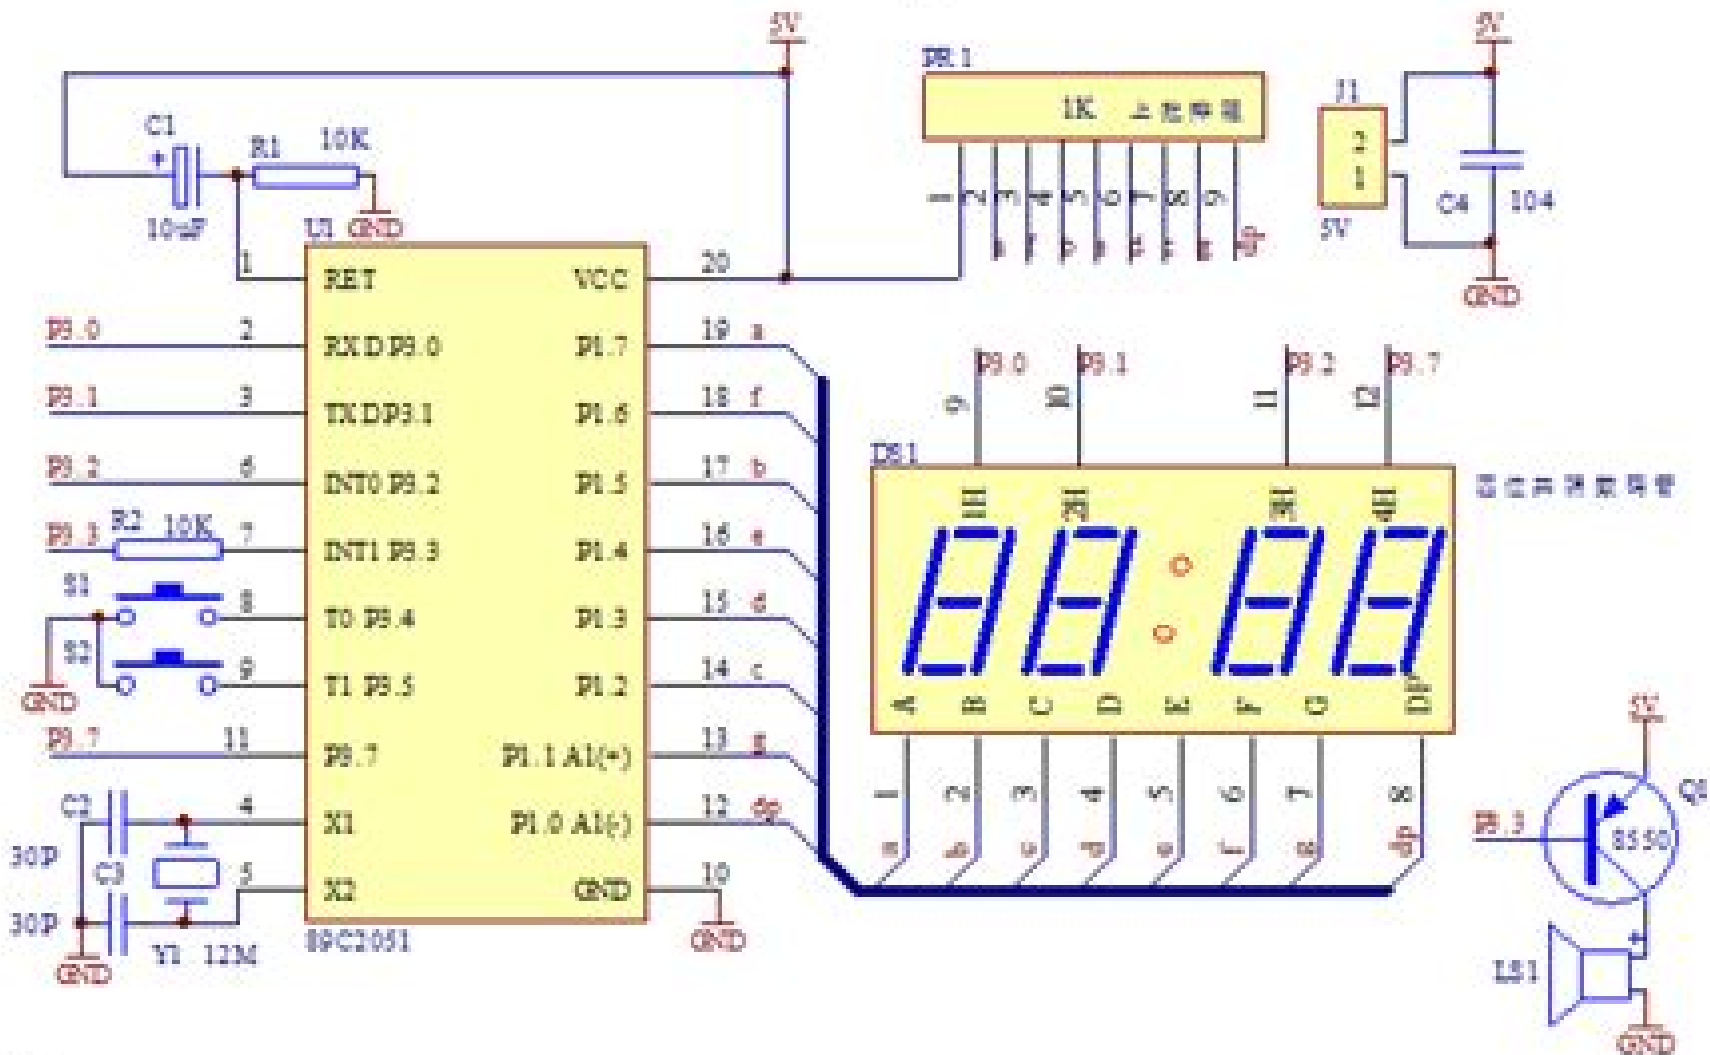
5V
PR1
1K 上拉排阻
1 2 3 4 5 6 7 8 9
a f b e d c g dp
J1
2
1
5V
C4 104
GND
5V
C1
+
10uF
R1 10K
GND
U1
1 RET
VCC 20
P3.0 2 RXD P3.0
P1.7 19 a
P3.1 3 TXD P3.1
P1.6 18 f
P3.2 6 INT0 P3.2
P1.5 17 b
P3.3 R2 10K 7 INT1 P3.3
P1.4 16 e
S1 8 T0 P3.4
P1.3 15 d
S2 9 T1 P3.5
P1.2 14 c
GND
P3.7 11 P3.7
P1.1 AI(+) 13 g
C2 4 X1
P1.0 AI(-) 12 dp
30P C3 5 X2
GND 10
30P
GND Y1 12M
89C2051
GND
P3.0 P3.1 P3.2 P3.7
9 10 11 12
DS1
四位共阴数码管
A B C D E F G DP
1 2 3 4 5 6 7 8
a b c d e f g dp
5V
Q1
P3.3
8550
LS1
+
GND